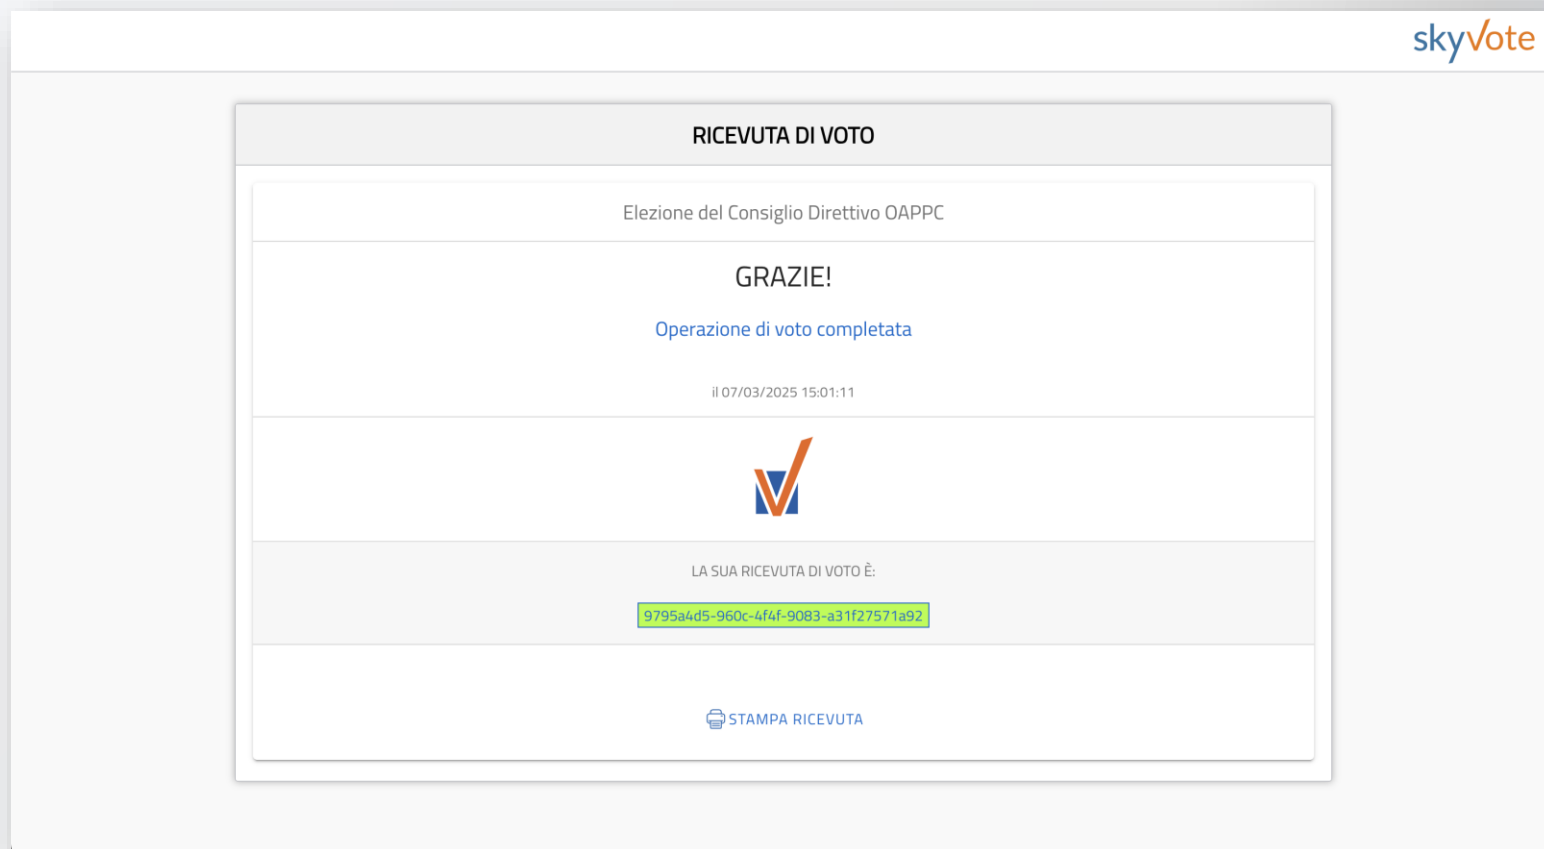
skyVote

RICEVUTA DI VOTO

Elezione del Consiglio Direttivo OAPPC

GRAZIE!

Operazione di voto completata

il 07/03/2025 15:01:11

LA SUA RICEVUTA DI VOTO È:

9795a4d5-960c-4f4f-9083-a31f27571a92

STAMPA RICEVUTA